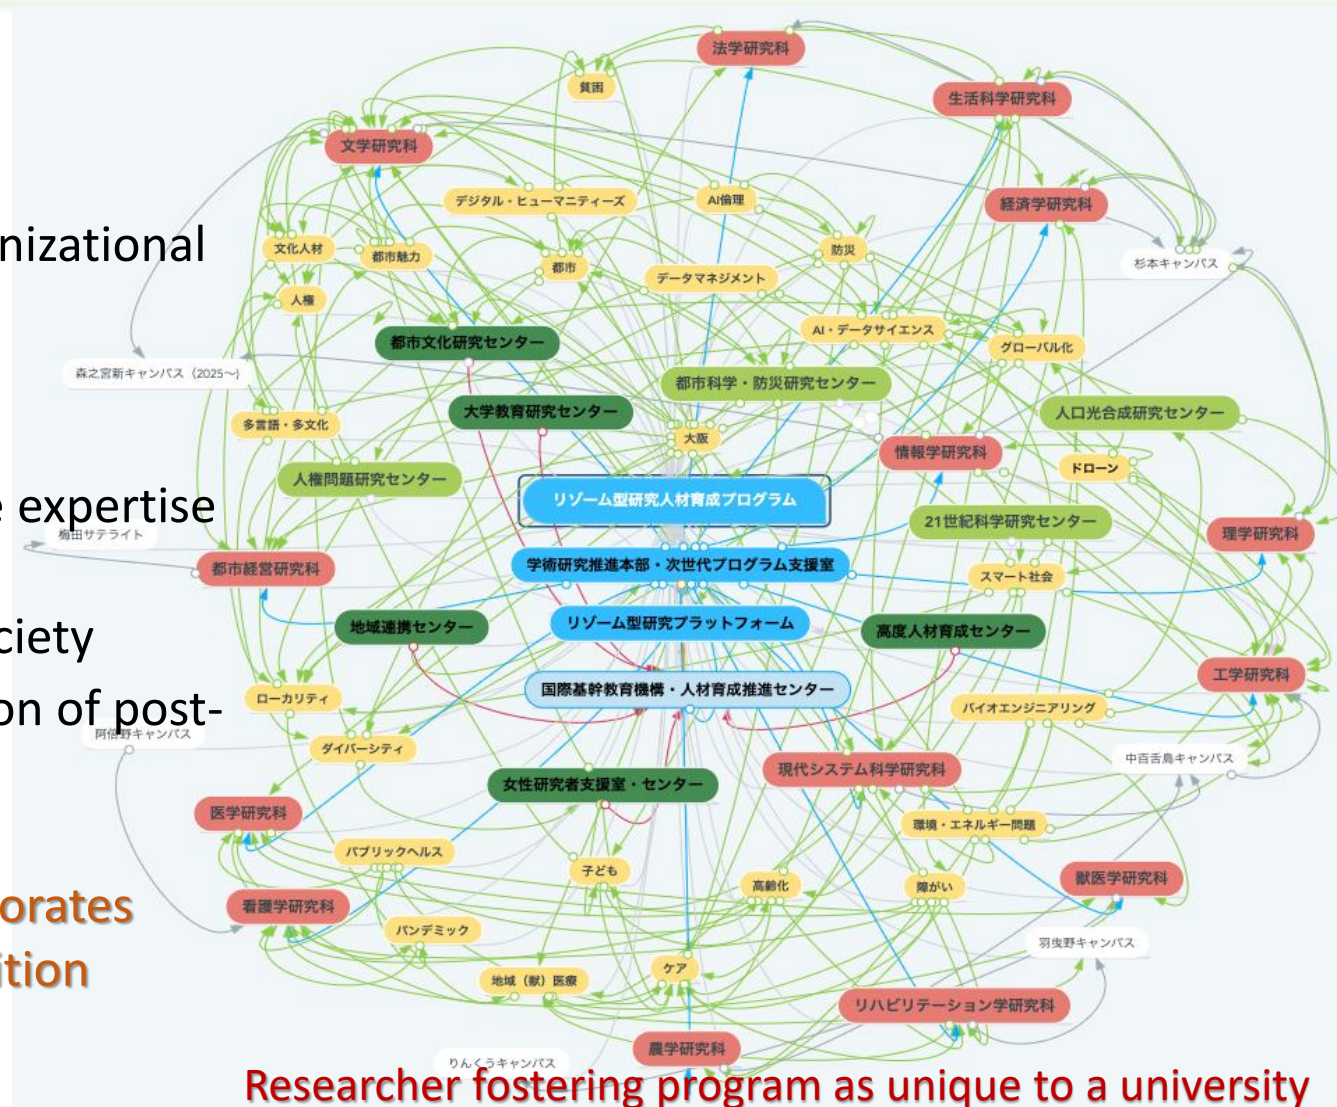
nizational

expertise

ciety
on of post-

orates
tion

法学研究科
貧困
生活科学研究科
文学研究科
デジタル・ヒューマニティーズ
AI倫理
経済学研究科
文化人材
都市魅力
都市
防災
杉本キャンパス
データマネジメント
人権
AI・データサイエンス
都市文化研究センター
グローバル化
森之宮新キャンパス（2025〜）
都市科学・防災研究センター
大学教育研究センター
人口光合成研究センター
多言語・多文化
大阪
情報学研究科
ドローン
人権問題研究センター
リゾーム型研究人材育成プログラム
梅田サテライト
21世紀科学研究センター
理学研究科
学術研究推進本部・次世代プログラム支援室
都市経営研究科
スマート社会
リゾーム型研究プラットフォーム
地域連携センター
高度人材育成センター
工学研究科
国際基幹教育機構・人材育成推進センター
ローカリティ
バイオエンジニアリング
阿倍野キャンパス
ダイバーシティ
中百舌鳥キャンパス
現代システム科学研究科
女性研究者支援室・センター
医学研究科
環境・エネルギー問題
パブリックヘルス
子ども
獣医学研究科
高齢化
障がい
看護学研究科
パンデミック
羽曳野キャンパス
ケア
地域（献）医療
リハビリテーション学研究科
農学研究科
りんくうキャンパス

Researcher fostering program as unique to a university